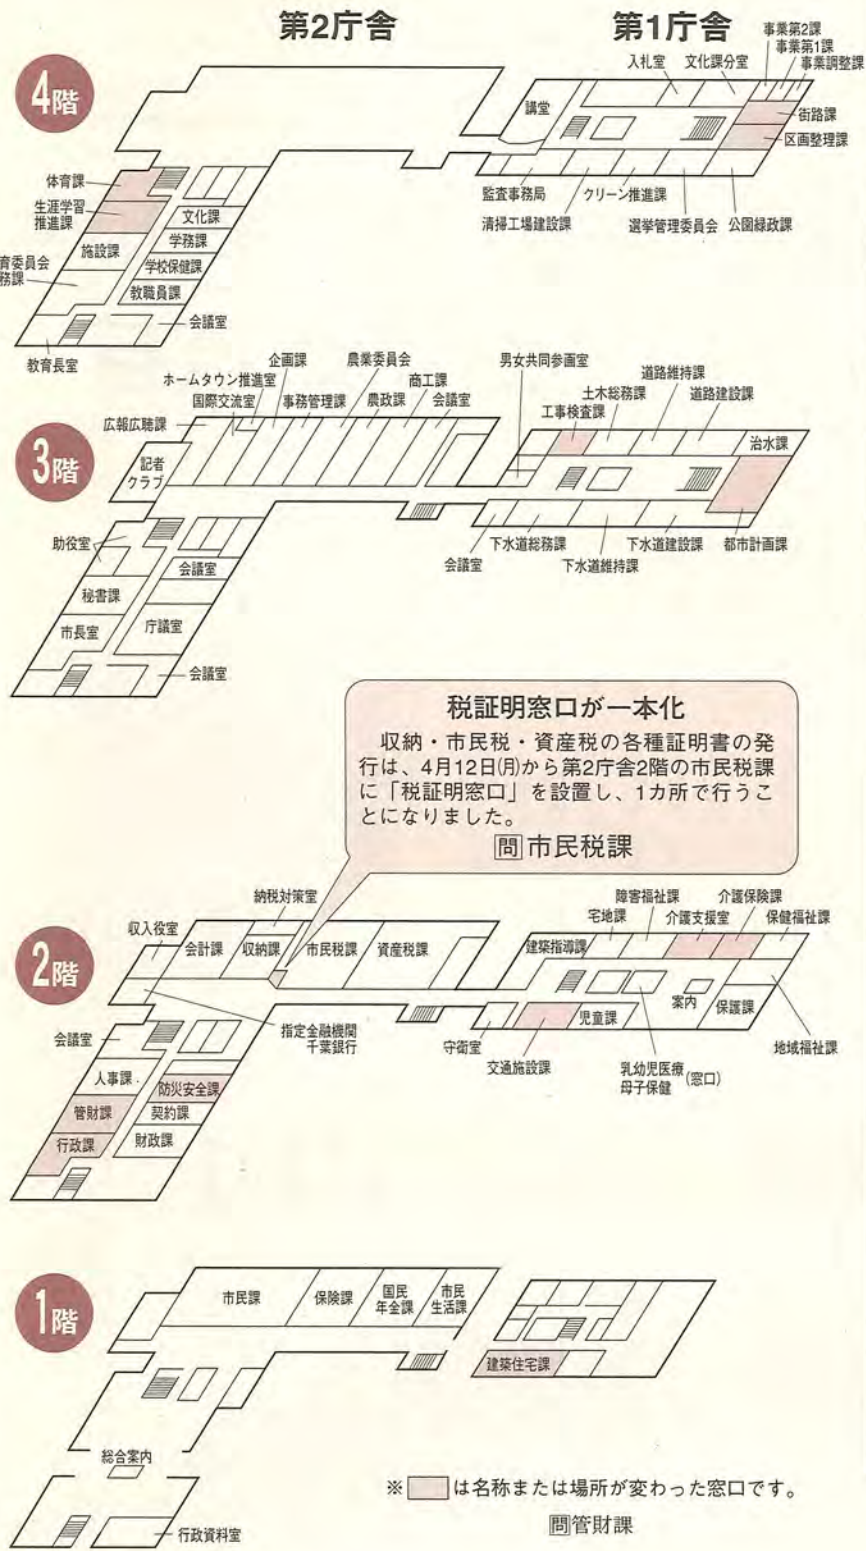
第2庁舎

第1庁舎

4階

事業第2課
事業第1課
事業調整課
入札室
文化課分室
街路課
区画整理課
講堂
監査事務局
清掃工場建設課
クリーン推進課
選挙管理委員会
公園緑政課
体育課
生涯学習推進課
文化課
学務課
施設課
学校保健課
育委員会務課
教職員課
会議室
教育長室

3階

企画課
ホームタウン推進室
国際交流室
事務管理課
農業委員会
農政課
商工課
会議室
広報広聴課
記者クラブ
男女共同参画室
道路維持課
土木総務課
道路建設課
工事検査課
治水課
下水道総務課
下水道建設課
下水道維持課
都市計画課
会議室
助役室
会議室
秘書課
庁議室
市長室
会議室

税証明窓口が一本化

収納・市民税・資産税の各種証明書の発行は、4月12日(月)から第2庁舎2階の市民税課に「税証明窓口」を設置し、1カ所で行うことになりました。

問 市民税課

2階

納税対策室
収入役室
会計課
収納課
市民税課
資産税課
障害福祉課
宅地課
介護保険課
介護支援室
保健福祉課
建築指導課
案内
保護課
児童課
守衛室
交通施設課
乳幼児医療母子保健(窓口)
地域福祉課
指定金融機関千葉銀行
会議室
人事課
防災安全課
管財課
契約課
行政課
財政課

1階

市民課
保険課
国民年金課
市民生活課
建築住宅課
総合案内
行政資料室

※ は名称または場所が変わった窓口です。

問管財課